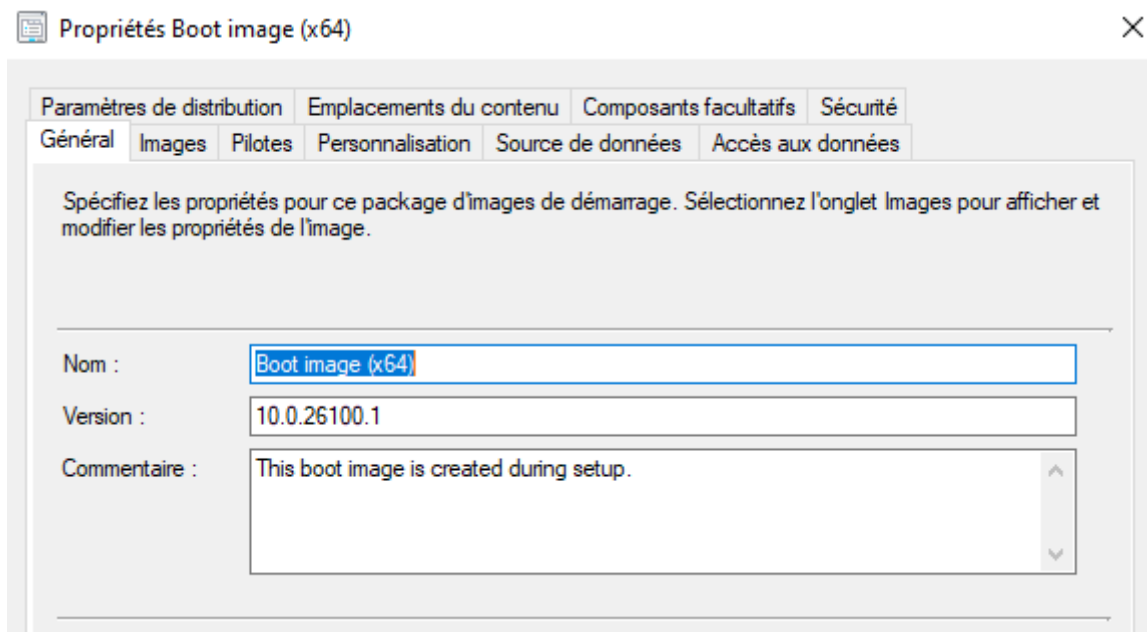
Propriétés Boot image (x64)

Paramètres de distribution | Emplacements du contenu | Composants facultatifs | Sécurité
Général | Images | Pilotes | Personnalisation | Source de données | Accès aux données

Spécifiez les propriétés pour ce package d'images de démarrage. Sélectionnez l'onglet Images pour afficher et modifier les propriétés de l'image.

Nom : Boot image (x64)
Version : 10.0.26100.1
Commentaire : This boot image is created during setup.